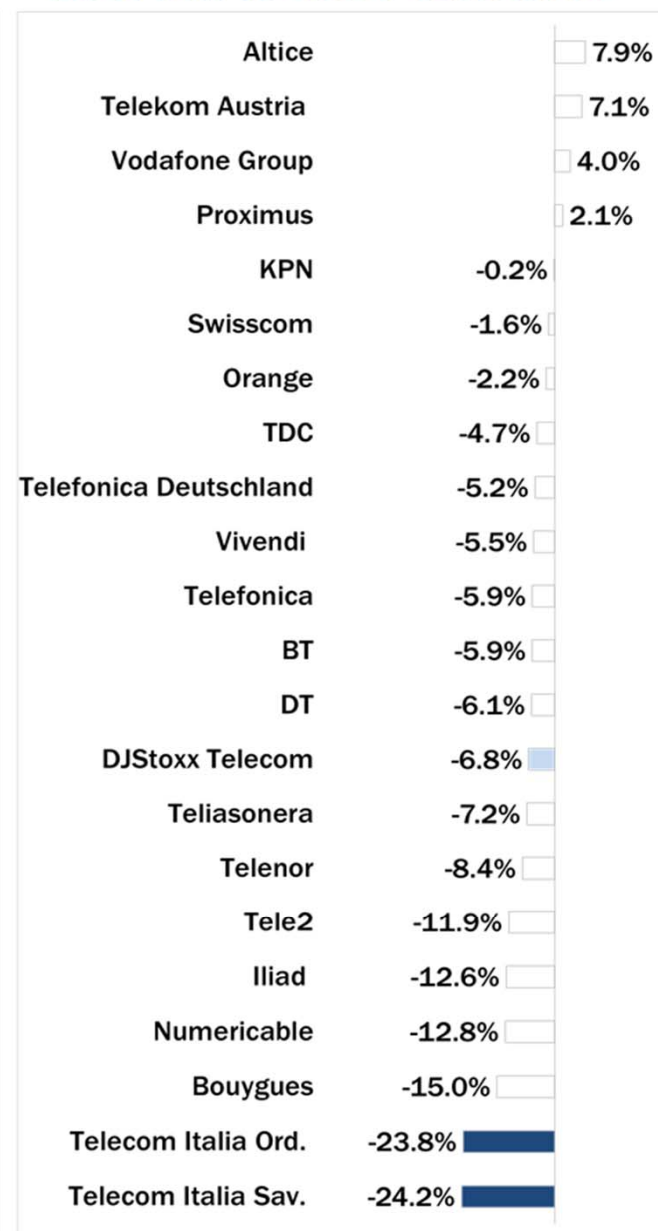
| | |
|---|---|
| Altice | 7.9% |
| Telekom Austria | 7.1% |
| Vodafone Group | 4.0% |
| Proximus | 2.1% |
| KPN | -0.2% |
| Swisscom | -1.6% |
| Orange | -2.2% |
| TDC | -4.7% |
| Telefonica Deutschland | -5.2% |
| Vivendi | -5.5% |
| Telefonica | -5.9% |
| BT | -5.9% |
| DT | -6.1% |
| DJStoxx Telecom | -6.8% |
| Teliasonera | -7.2% |
| Telenor | -8.4% |
| Tele2 | -11.9% |
| Iliad | -12.6% |
| Numericable | -12.8% |
| Bouygues | -15.0% |
| Telecom Italia Ord. | -23.8% |
| Telecom Italia Sav. | -24.2% |